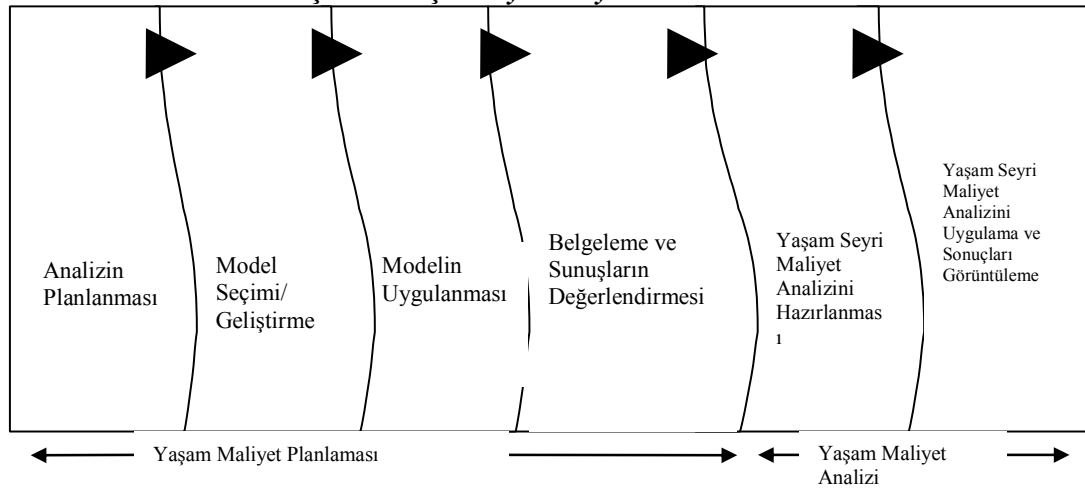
Analizin Planlanması

Model Seçimi/ Geliştirme

Modelin Uygulanması

Belgeleme ve Sunuşların Değerlendirmesi

Yaşam Seyri Maliyet Analizini Hazırlanmas ı

Yaşam Seyri Maliyet Analizini Uygulama ve Sonuçları Görüntüleme

Yaşam Maliyet Planlaması

Yaşam Maliyet Analizi